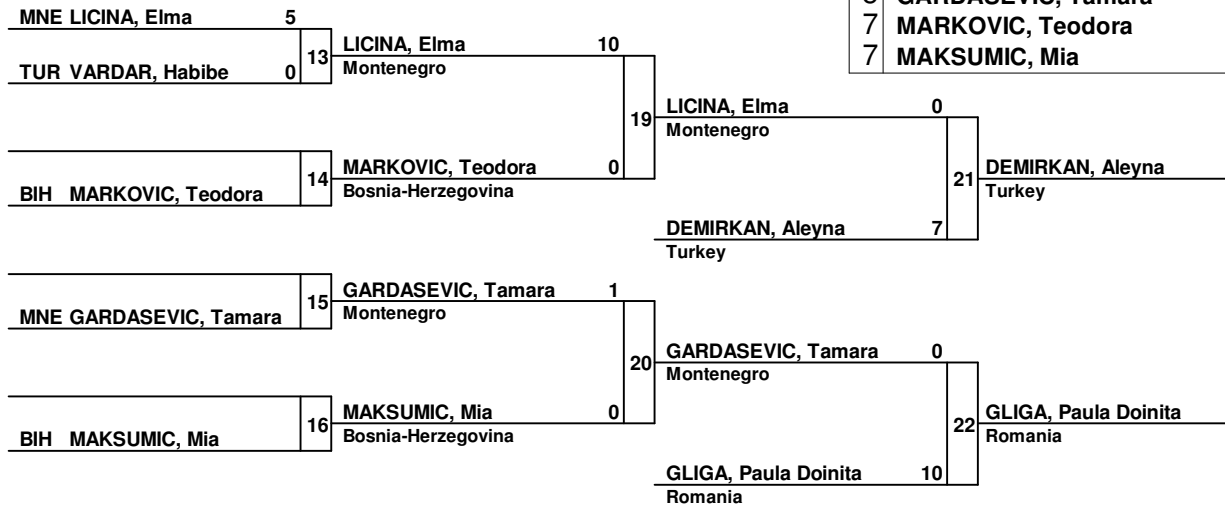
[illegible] GARDASEVIC, Tamara
7 MARKOVIC, Teodora
7 MAKSUMIC, Mia

MNE LICINA, Elma 5
TUR VARDAR, Habibe 0
13
LICINA, Elma 10
Montenegro

BIH MARKOVIC, Teodora
14
MARKOVIC, Teodora 0
Bosnia-Herzegovina

19
LICINA, Elma 0
Montenegro

DEMIRKAN, Aleyna 7
Turkey

21
DEMIRKAN, Aleyna
Turkey

MNE GARDASEVIC, Tamara
15
GARDASEVIC, Tamara 1
Montenegro

BIH MAKSUMIC, Mia
16
MAKSUMIC, Mia 0
Bosnia-Herzegovina

20
GARDASEVIC, Tamara 0
Montenegro

GLIGA, Paula Doinita 10
Romania

22
GLIGA, Paula Doinita
Romania